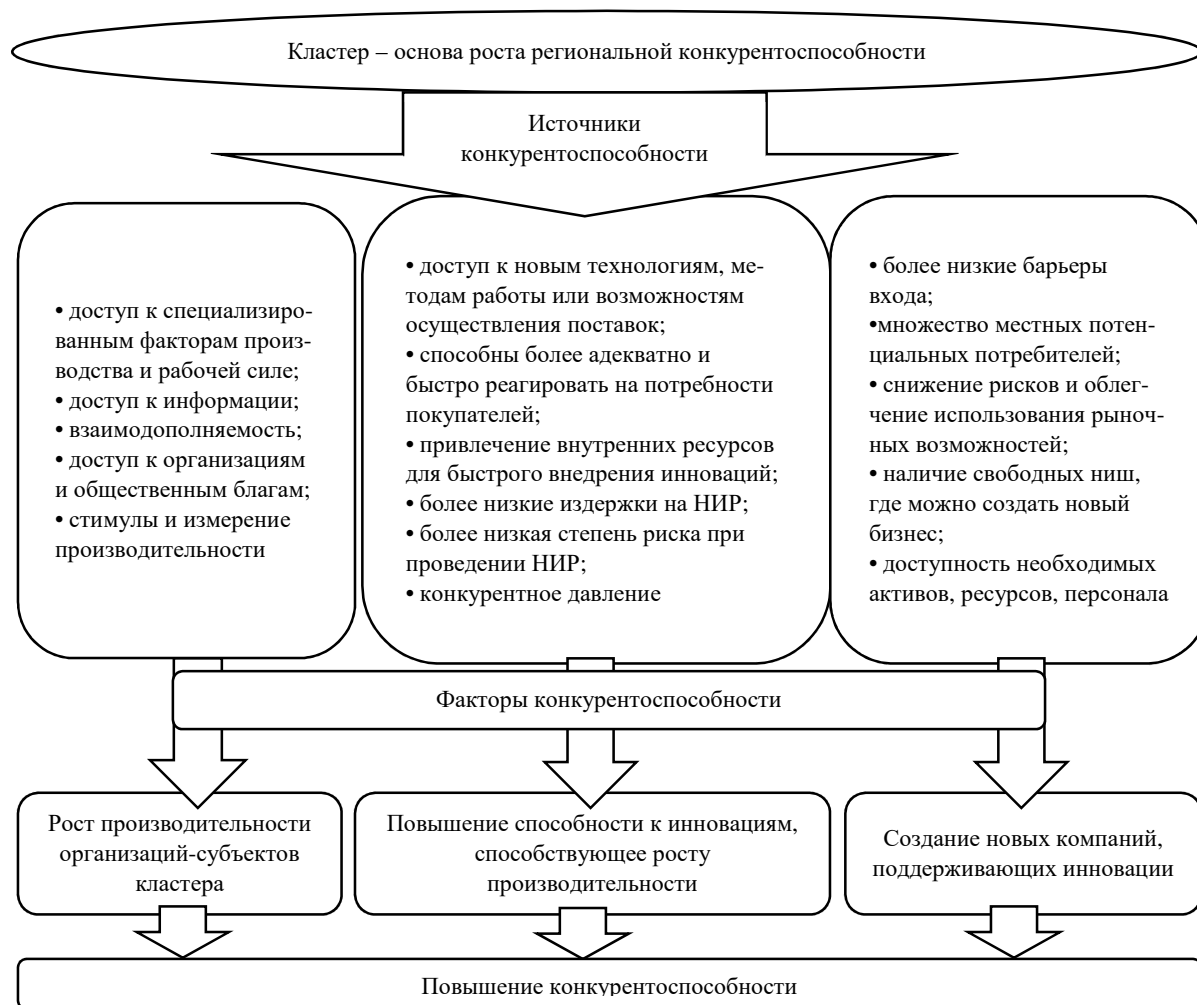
Кластер – основа роста региональной конкурентоспособности

Источники конкурентоспособности

• доступ к специализированным факторам производства и рабочей силе;
• доступ к информации;
• взаимодополняемость;
• доступ к организациям и общественным благам;
• стимулы и измерение производительности

• доступ к новым технологиям, методам работы или возможностям осуществления поставок;
• способны более адекватно и быстро реагировать на потребности покупателей;
• привлечение внутренних ресурсов для быстрого внедрения инноваций;
• более низкие издержки на НИР;
• более низкая степень риска при проведении НИР;
• конкурентное давление

• более низкие барьеры входа;
•множество местных потенциальных потребителей;
• снижение рисков и облегчение использования рыночных возможностей;
• наличие свободных ниш, где можно создать новый бизнес;
• доступность необходимых активов, ресурсов, персонала

Факторы конкурентоспособности

Рост производительности организаций-субъектов кластера

Повышение способности к инновациям, способствующее росту производительности

Создание новых компаний, поддерживающих инновации

Повышение конкурентоспособности